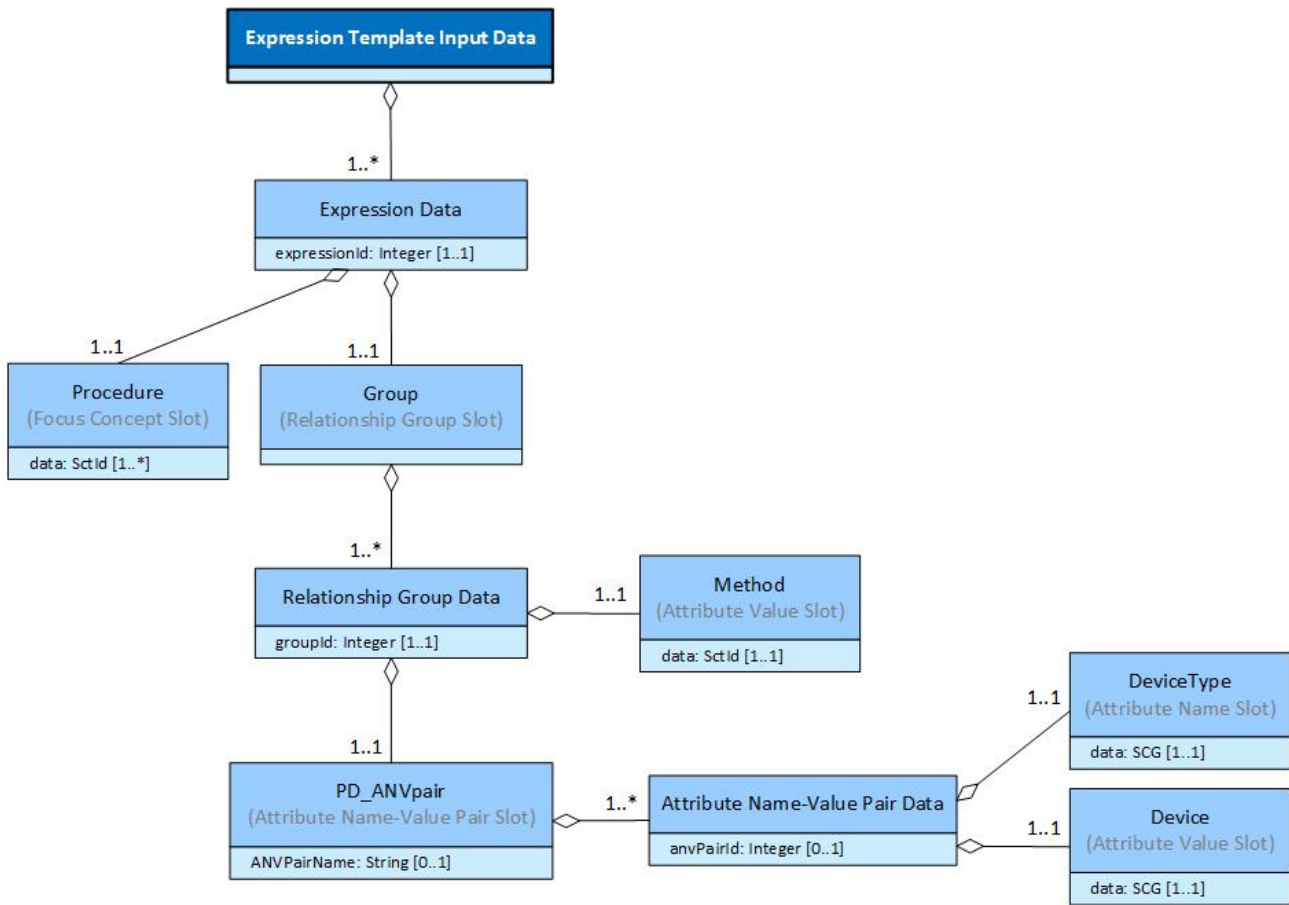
Expression Template Input Data

1..*

Expression Data

expressionId: Integer [1..1]

1..1

Procedure
(Focus Concept Slot)

data: SctId [1..*]

1..1

Group
(Relationship Group Slot)

1..*

Relationship Group Data

groupId: Integer [1..1]

1..1

Method
(Attribute Value Slot)

data: SctId [1..1]

1..1

DeviceType
(Attribute Name Slot)

data: SCG [1..1]

1..1

PD_ANVpair
(Attribute Name-Value Pair Slot)

ANVPairName: String [0..1]

1..*

Attribute Name-Value Pair Data

anvPairId: Integer [0..1]

1..1

Device
(Attribute Value Slot)

data: SCG [1..1]